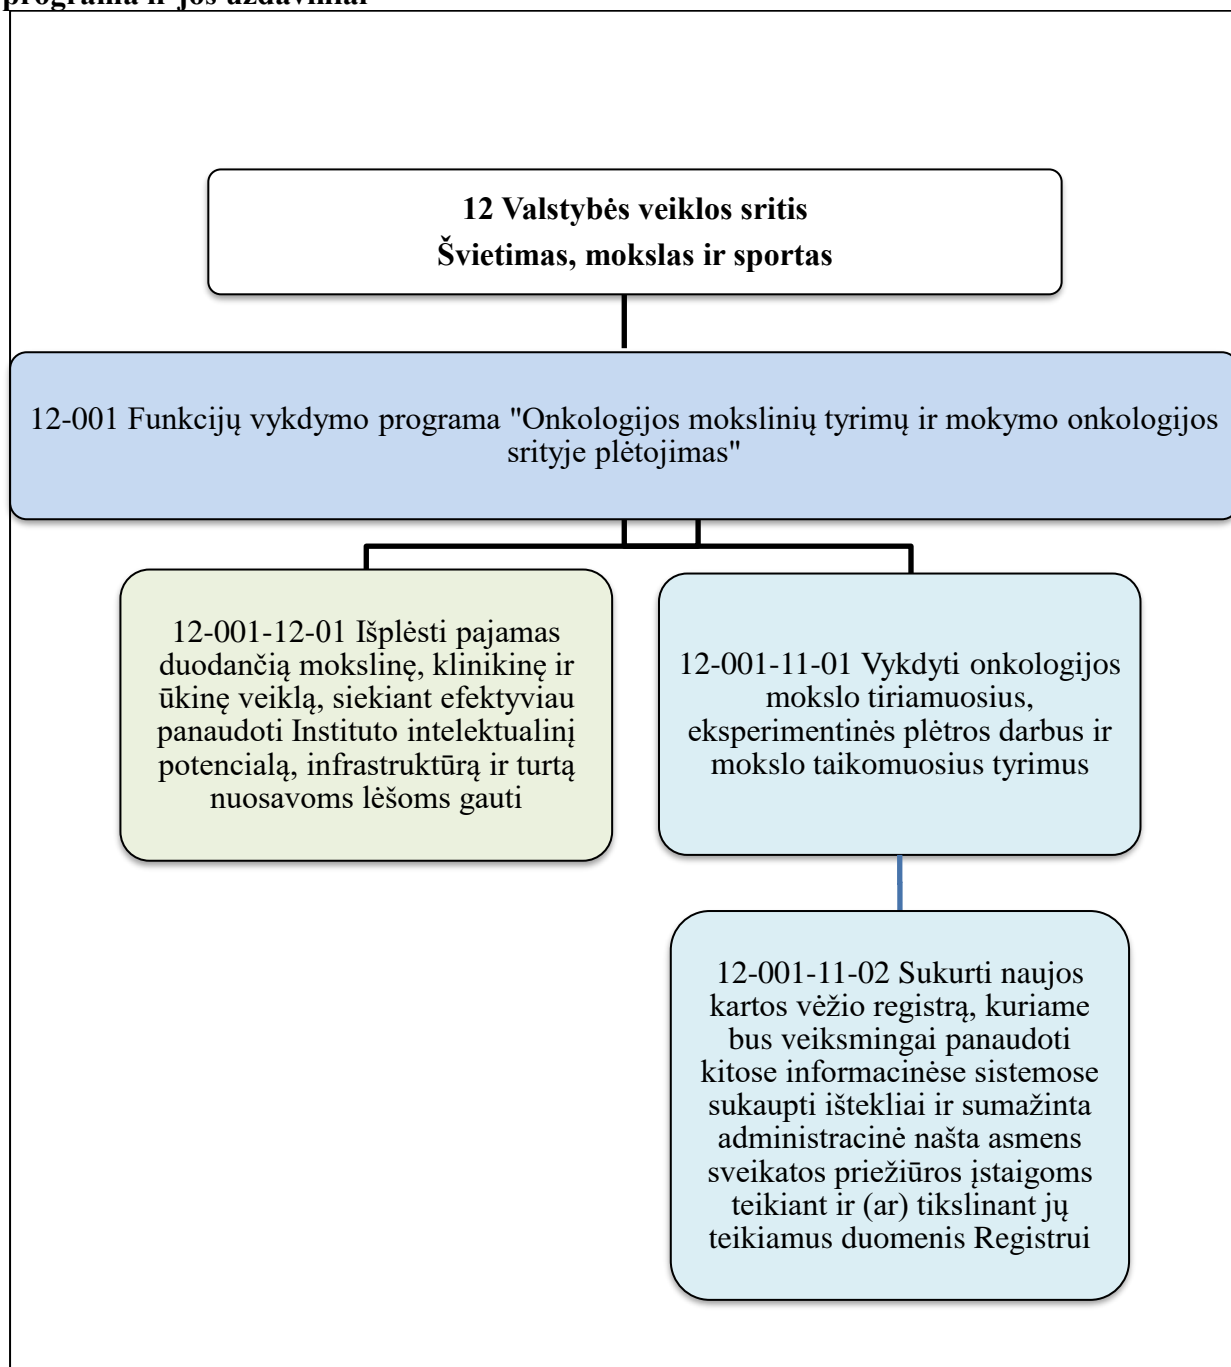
programa ir jos uždaviniai

12 Valstybės veiklos sritis
Švietimas, mokslas ir sportas

12-001 Funkcijų vykdymo programa "Onkologijos mokslinių tyrimų ir mokymo onkologijos srityje plėtojimas"

12-001-12-01 Išplėsti pajamas duodančią mokslinę, klinikinę ir ūkinę veiklą, siekiant efektyviau panaudoti Instituto intelektualinį potencialą, infrastruktūrą ir turtą nuosavoms lėšoms gauti

12-001-11-01 Vykdyti onkologijos mokslo tiriamuosius, eksperimentinės plėtros darbus ir mokslo taikomuosius tyrimus

12-001-11-02 Sukurti naujos kartos vėžio registrą, kuriame bus veiksmingai panaudoti kitose informacinėse sistemose sukaupti ištekliai ir sumažinta administracinė našta asmens sveikatos priežiūros įstaigoms teikiant ir (ar) tikslinant jų teikiamus duomenis Registrui